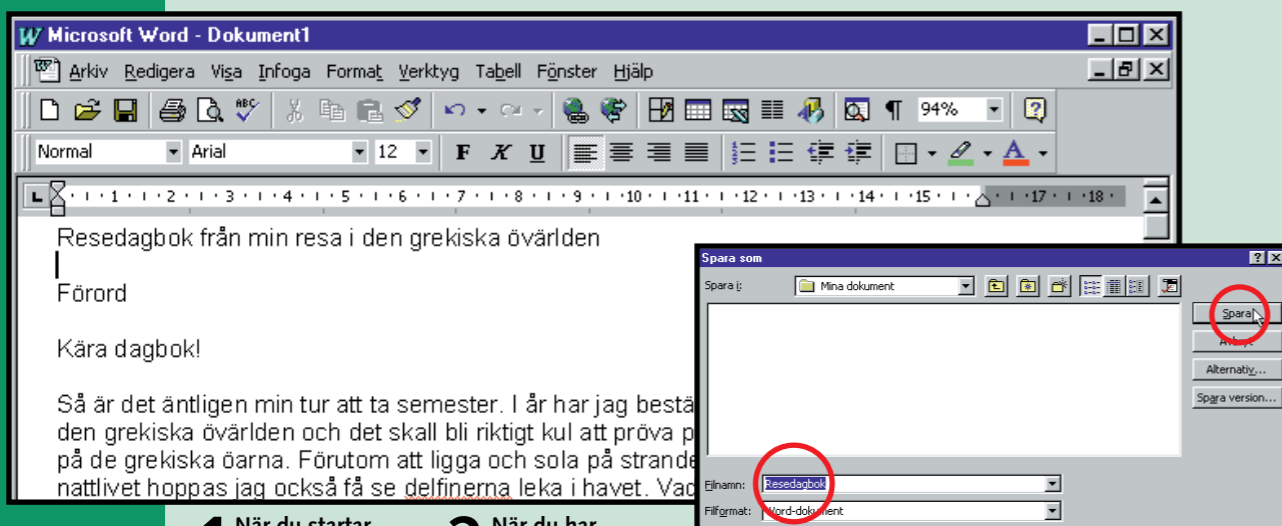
Microsoft Word - Dokument1

Arkiv Redigera Visa Infoga Format Verktyg Tabell Fönster Hjälp

94%

Normal Arial 12 F K U

1 2 3 4 5 6 7 8 9 10 11 12 13 14 15 17 18

Resedagbok från min resa i den grekiska övärlden

Förord

Kära dagbok!

Så är det äntligen min tur att ta semester. I år har jag bestä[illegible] den grekiska övärlden och det skall bli riktigt kul att pröva p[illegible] på de grekiska öarna. Förutom att ligga och sola på strande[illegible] nattlivet hoppas jag också få se delfinerna leka i havet. Vad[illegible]

Spara som

Spara i: Mina dokument

Spara

Avbryt

Alternativ...

Spara version...

Filnamn: Resedagbok

Filformat: Word-dokument

1 När du startar

2 När du har